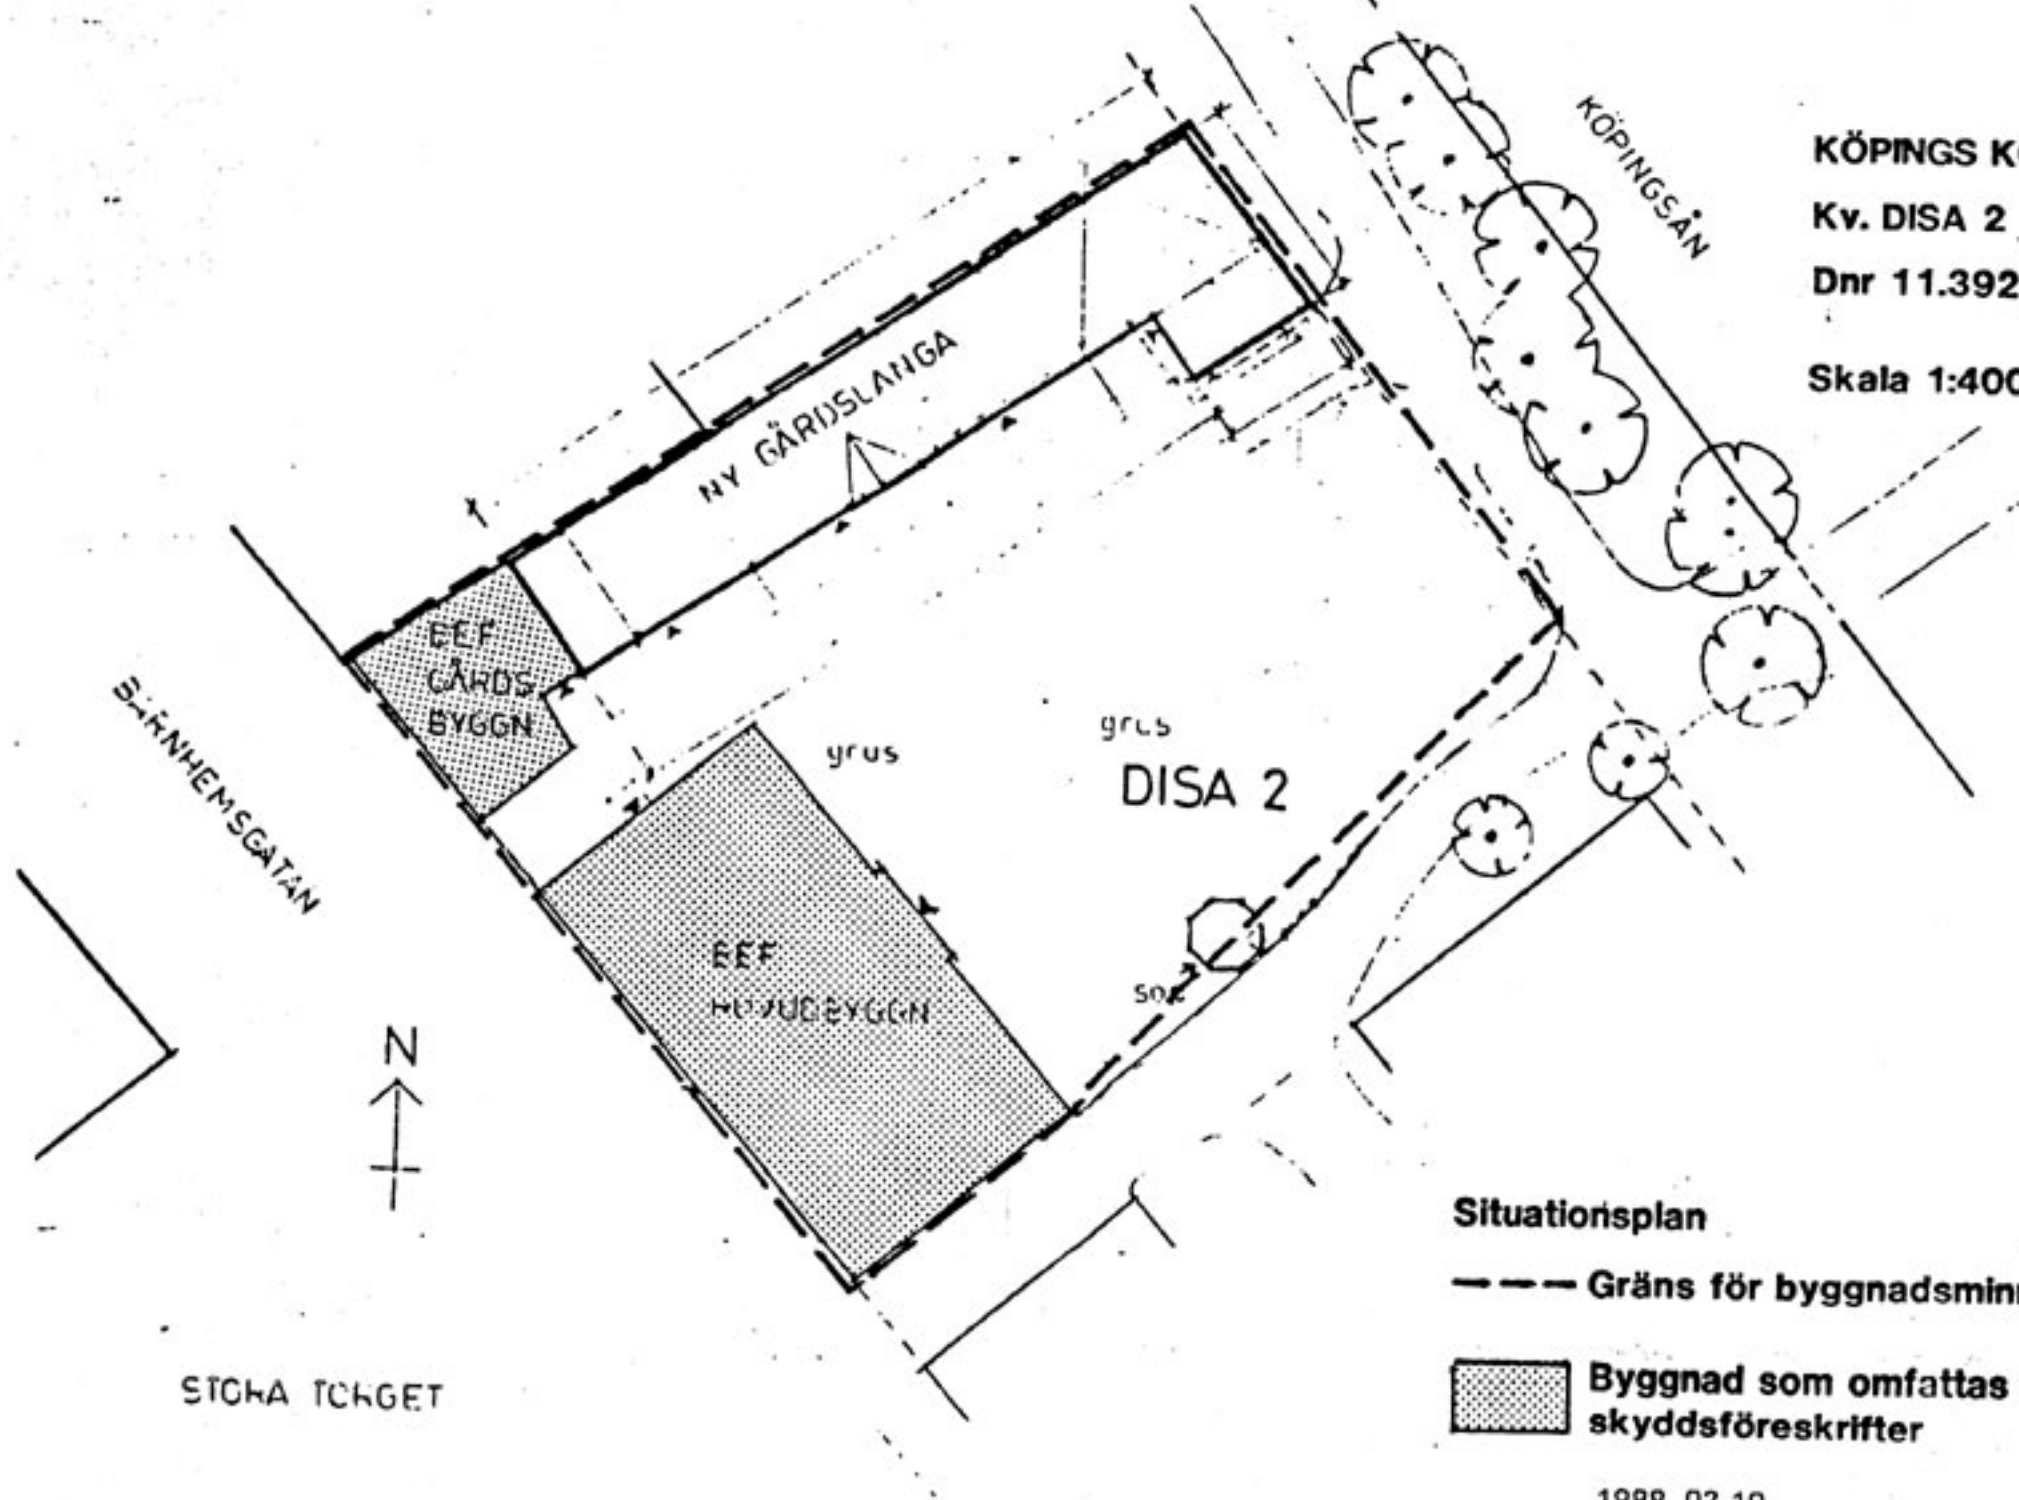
KÖPINGS K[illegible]
Kv. DISA 2 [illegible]
Dnr 11.392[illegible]
Skala 1:400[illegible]

KÖPINGSÅN

NY GÅRDSLÄNGA

BEF GÅRDS BYGGN

SÄRNHEMSGATAN

grus

grus

DISA 2

BEF HUVUDBYGGN

sož

N

STORA TORGET

Situationsplan

Gräns för byggnadsmin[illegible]

Byggnad som omfattas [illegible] skyddsföreskrifter

1988-02-10